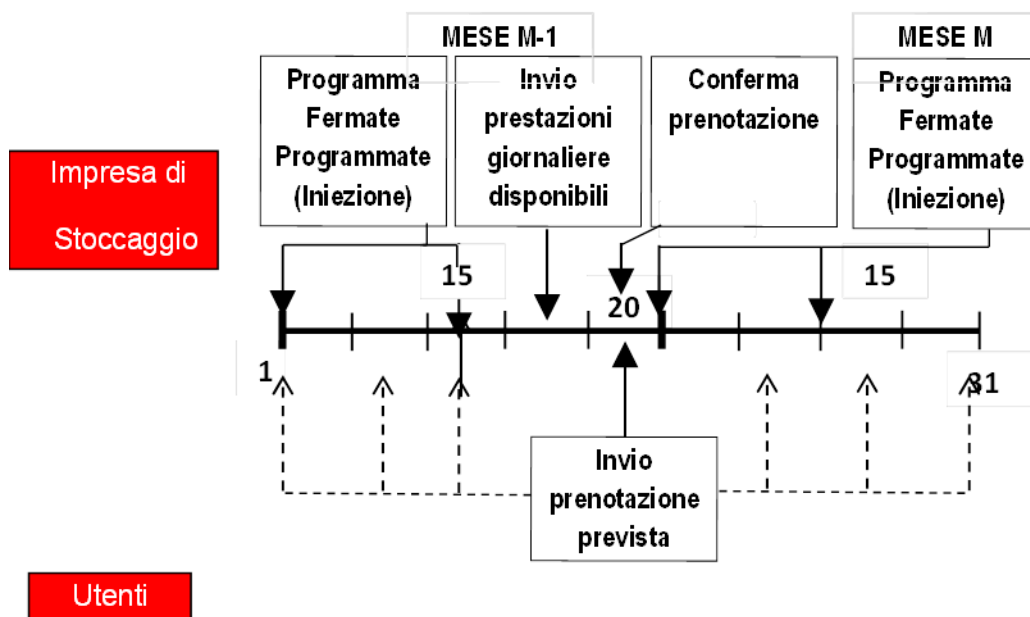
MESE M-1

MESE M

Impresa di Stoccaggio

Programma Fermate Programmate (Iniezione)

Invio prestazioni giornaliere disponibili

Conferma prenotazione

Programma Fermate Programmate (Iniezione)

15

20

15

1

31

Invio prenotazione prevista

Utenti